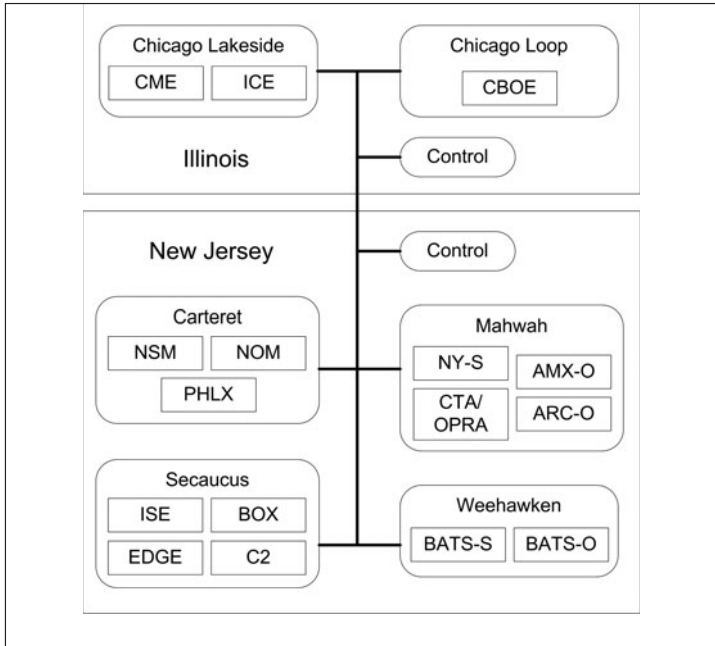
Chicago Lakeside

CME

ICE

Chicago Loop

CBOE

Illinois

Control

New Jersey

Control

Carteret

NSM

NOM

PHLX

Mahwah

NY-S

AMX-O

CTA/ OPRA

ARC-O

Secaucus

ISE

BOX

EDGE

C2

Weehawken

BATS-S

BATS-O